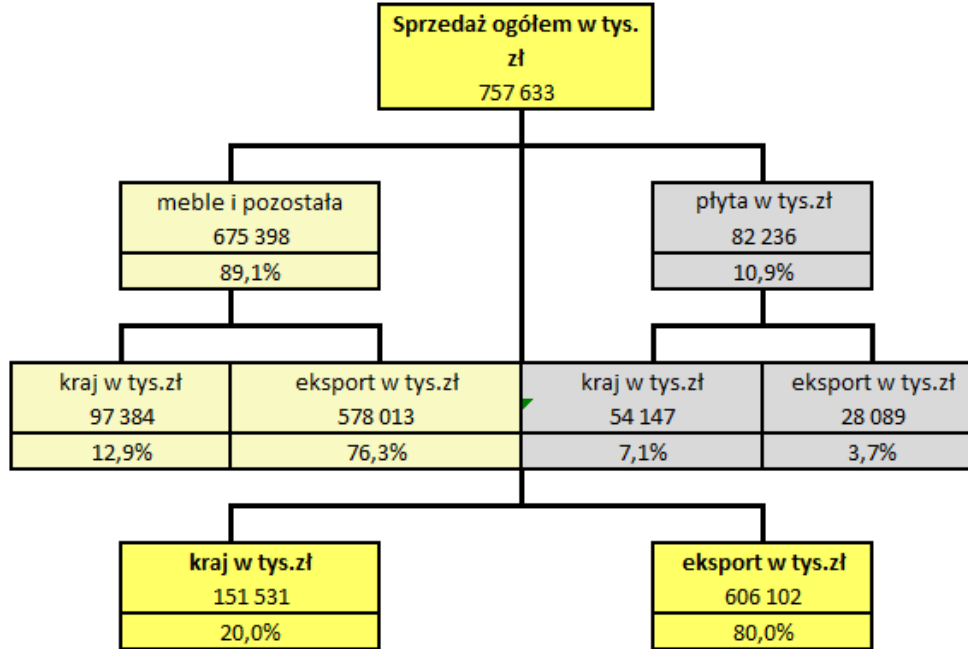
Sprzedaż ogółem w tys. zł
757 633

meble i pozostała
675 398
89,1%

płyta w tys.zł
82 236
10,9%

kraj w tys.zł
97 384
12,9%

eksport w tys.zł
578 013
76,3%

kraj w tys.zł
54 147
7,1%

eksport w tys.zł
28 089
3,7%

kraj w tys.zł
151 531
20,0%

eksport w tys.zł
606 102
80,0%